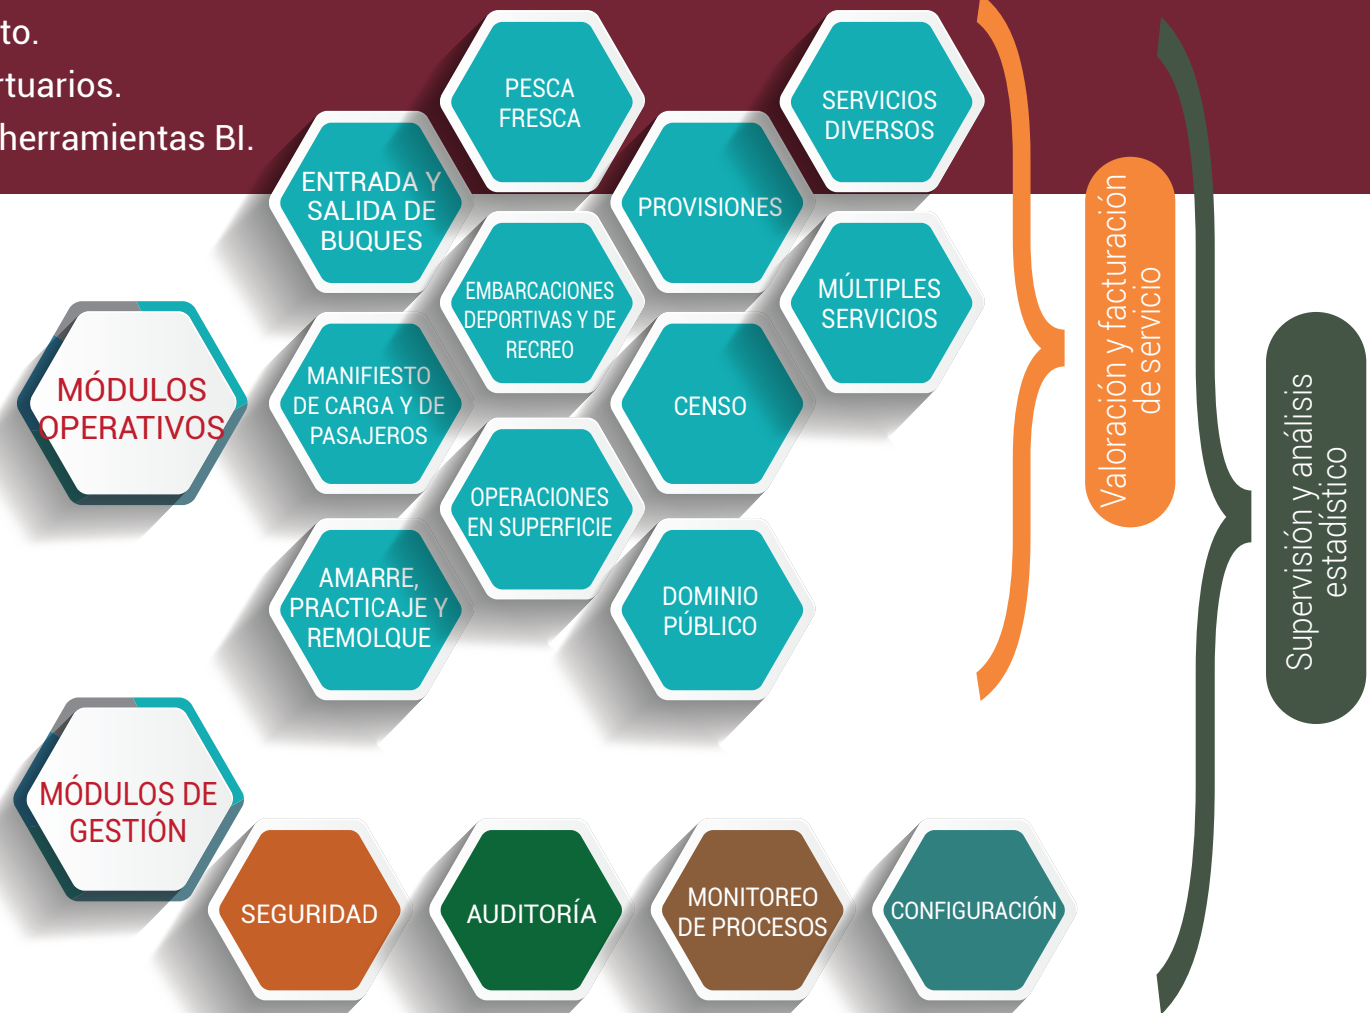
to.
rtuarios.
herramientas BI.

PESCA FRESCA

SERVICIOS DIVERSOS

ENTRADA Y SALIDA DE BUQUES

PROVISIONES

EMBARCACIONES DEPORTIVAS Y DE RECREO

MÚLTIPLES SERVICIOS

MÓDULOS OPERATIVOS

MANIFIESTO DE CARGA Y DE PASAJEROS

CENSO

OPERACIONES EN SUPERFICIE

AMARRE, PRACTICAJE Y REMOLQUE

DOMINIO PÚBLICO

Valoración y facturación de servicio

Supervisión y análisis estadístico

MÓDULOS DE GESTIÓN

SEGURIDAD

AUDITORÍA

MONITOREO DE PROCESOS

CONFIGURACIÓN